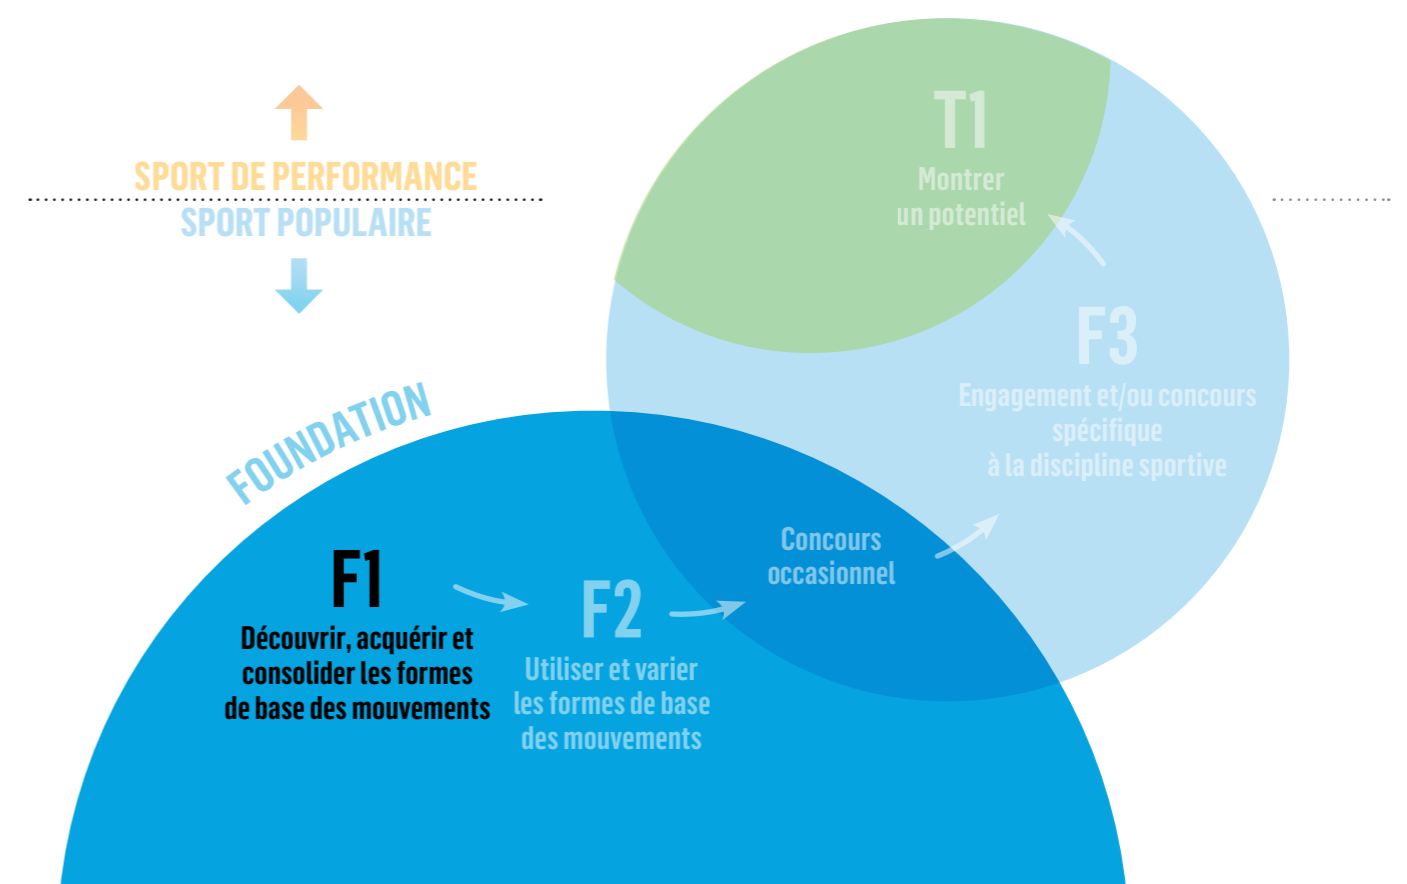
SPORT DE PERFORMANCE
SPORT POPULAIRE

T1
Montrer un potentiel

F3
Engagement et/ou concours spécifique à la discipline sportive

FOUNDATION

F1
Découvrir, acquérir et consolider les formes de base des mouvements

F2
Utiliser et varier les formes de base des mouvements

Concours occasionnel